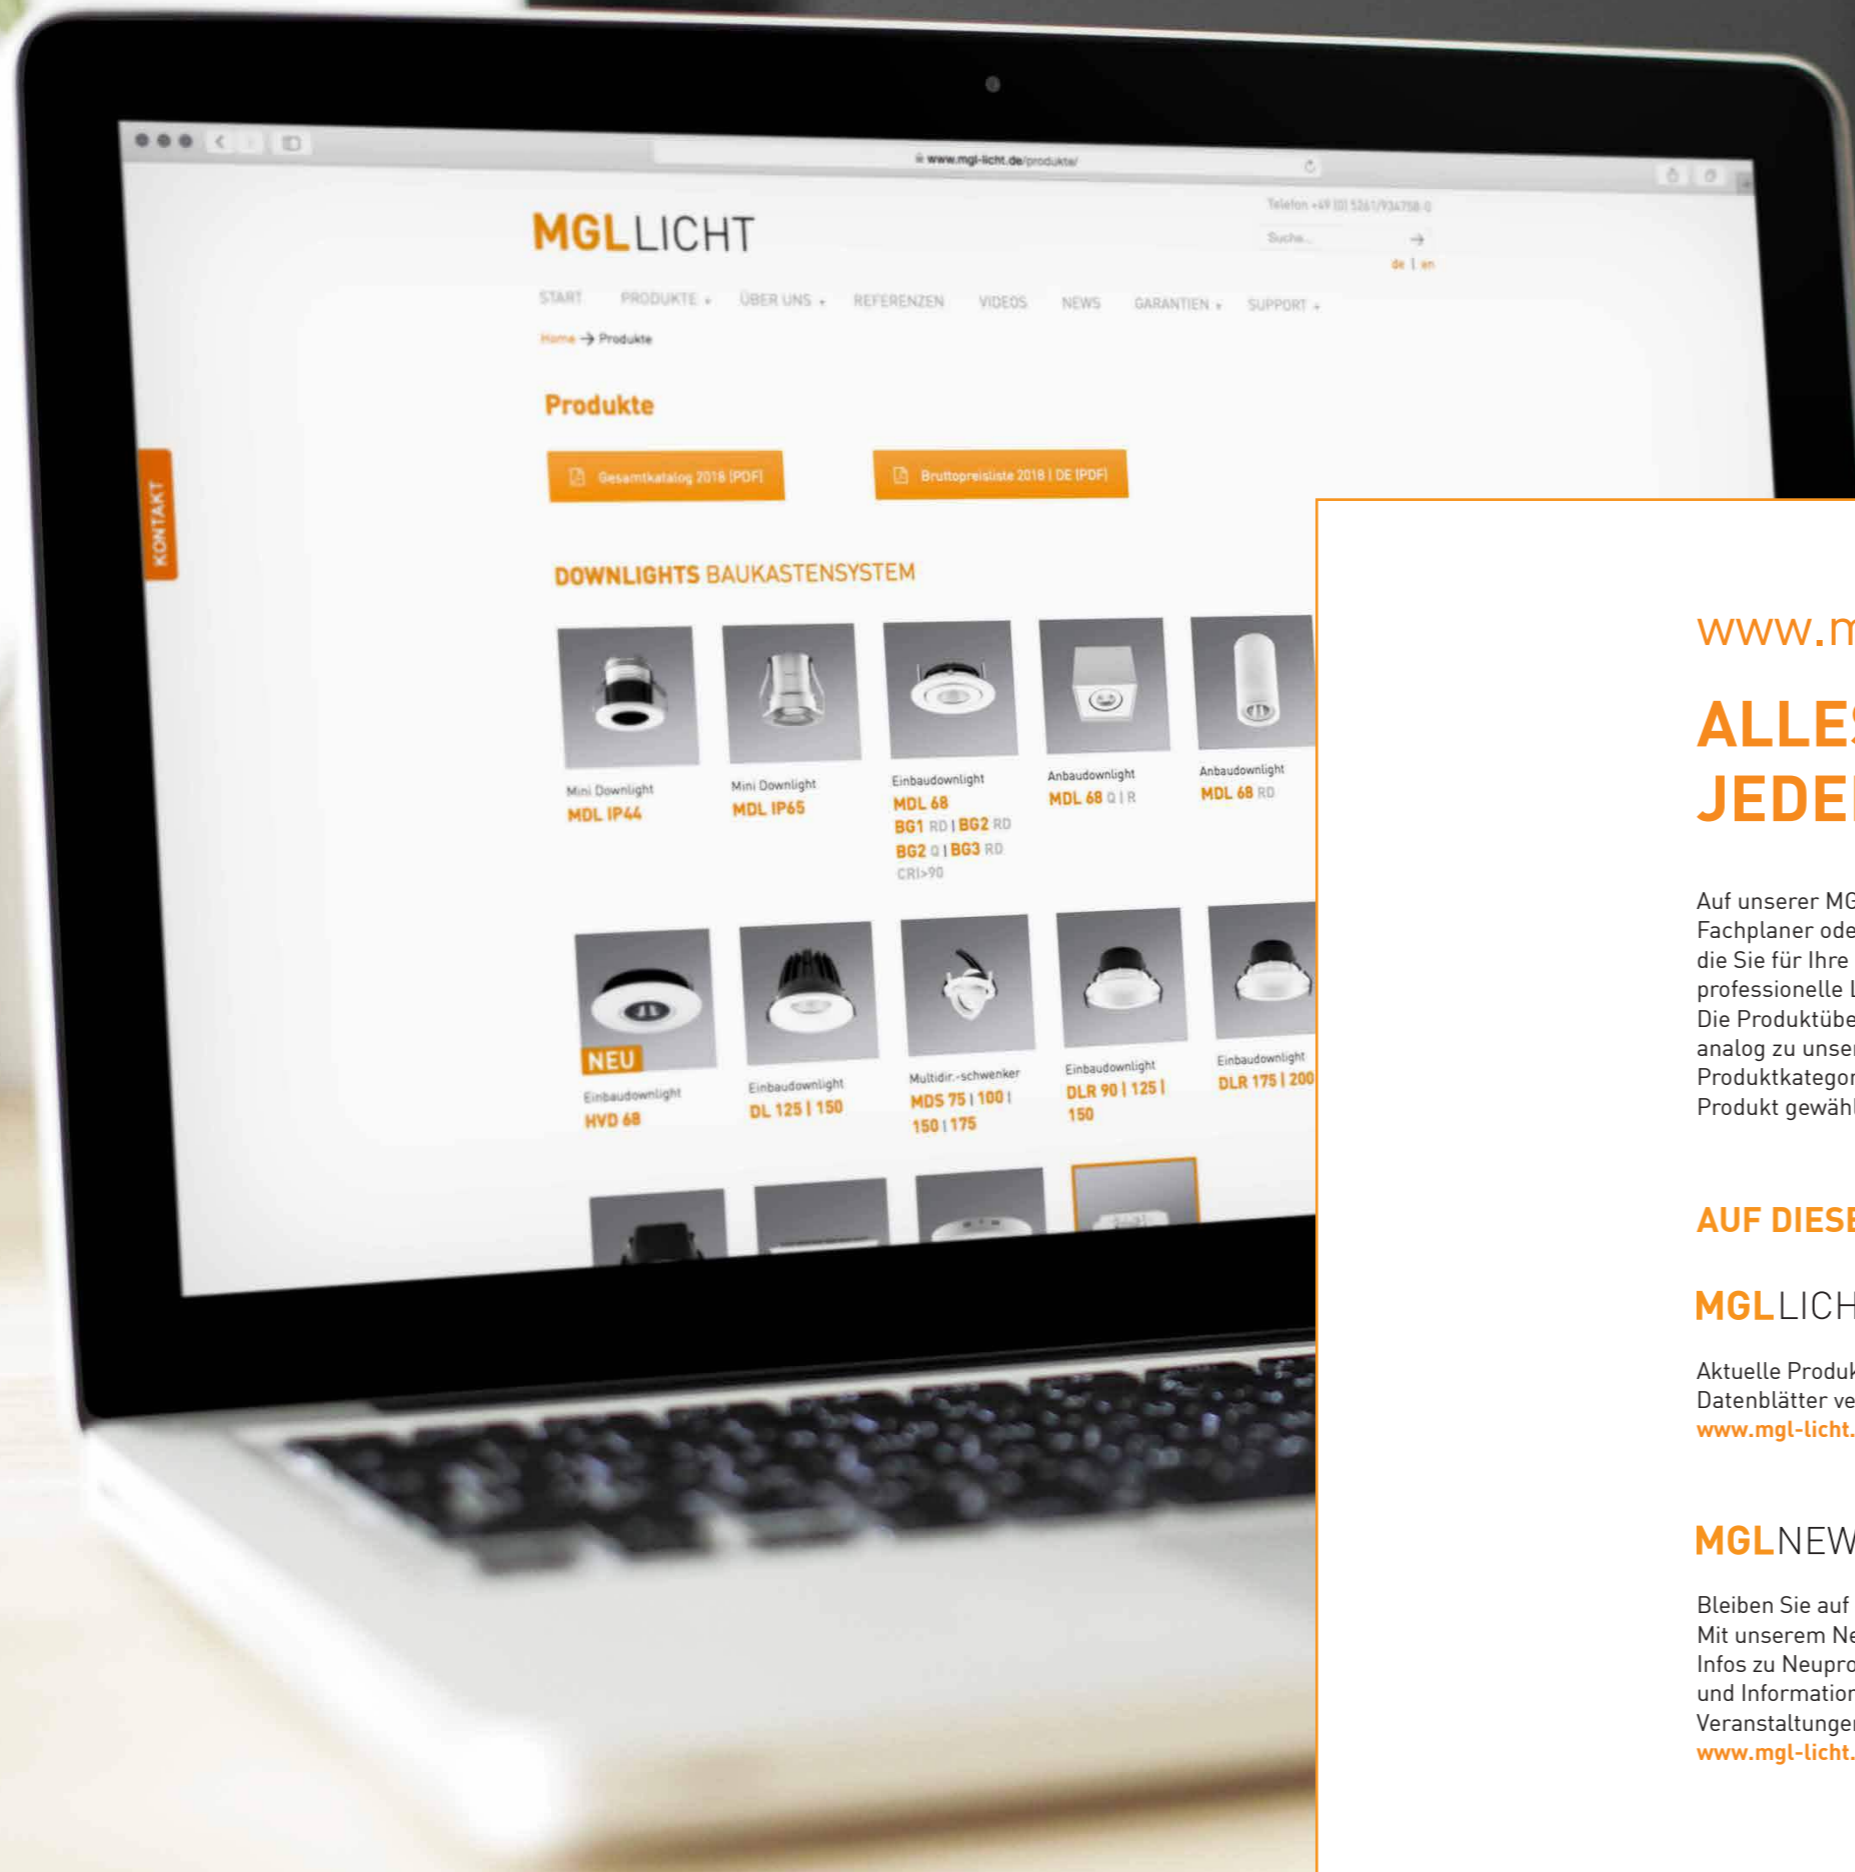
www.mgl-licht.de/produkte/

MGL LICHT

Telefon +49 (0) 5261/934758-0

Suche...

de | en

START PRODUKTE ▾ ÜBER UNS ▾ REFERENZEN VIDEOS NEWS GARANTIEN ▾ SUPPORT ▾

Home → Produkte

KONTAKT

Produkte

Gesamtkatalog 2018 [PDF]

Bruttopreisliste 2018 | DE [PDF]

DOWNLIGHTS BAUKASTENSYSTEM

Mini Downlight
MDL IP44

Mini Downlight
MDL IP65

Einbaudownlight
MDL 68
BG1 RD | BG2 RD
BG2 Q | BG3 RD
CRI>90

Anbaudownlight
MDL 68 Q | R

Anbaudownlight
MDL 68 RD

NEU
Einbaudownlight
HVD 68

Einbaudownlight
DL 125 | 150

Multidir.-schwenker
MDS 75 | 100 |
150 | 175

Einbaudownlight
DLR 90 | 125 |
150

Einbaudownlight
DLR 175 | 200

www.m

ALLE
JEDE

Auf unserer MG
Fachplaner ode
die Sie für Ihre
professionelle L
Die Produktübe
analog zu unse
Produktkategor
Produkt gewähl

AUF DIESE

MGL LICH

Aktuelle Produk
Datenblätter ve
www.mgl-licht.

MGL NEW

Bleiben Sie auf
Mit unserem Ne
Infos zu Neupro
und Information
Veranstaltunge
www.mgl-licht.